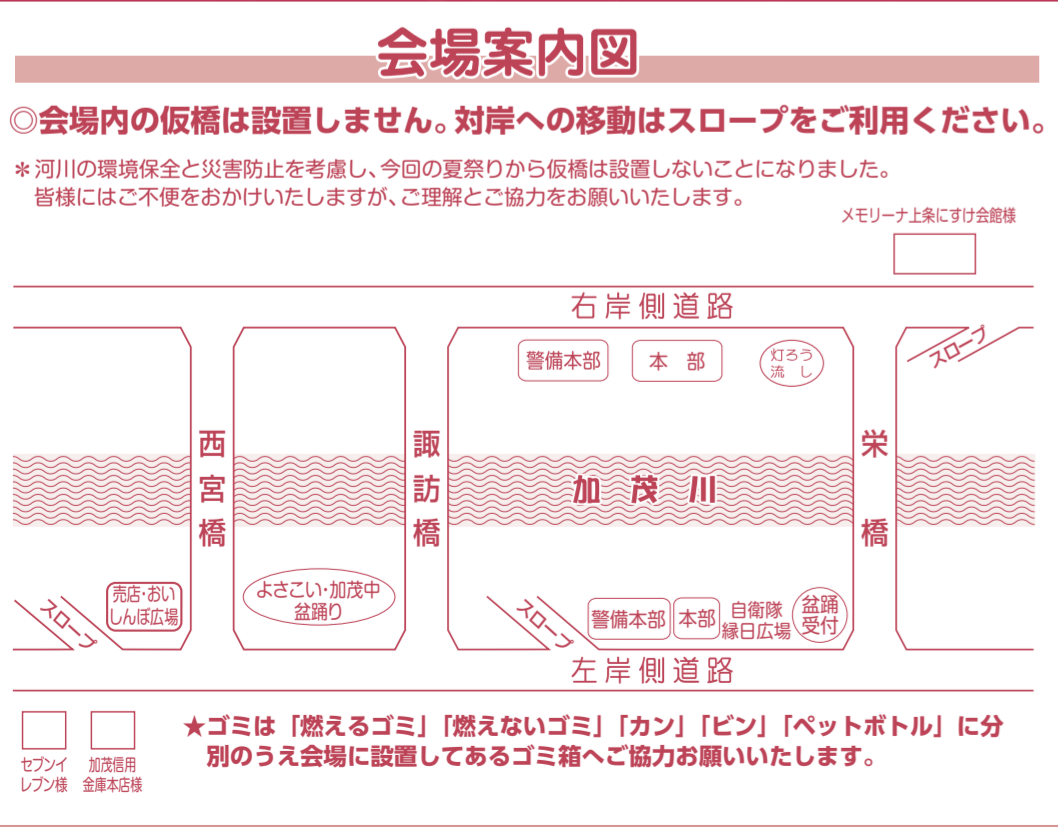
会場案内図

◎会場内の仮橋は設置しません。対岸への移動はスロープをご利用ください。

＊河川の環境保全と災害防止を考慮し、今回の夏祭りから仮橋は設置しないことになりました。
皆様にはご不便をおかけいたしますが、ご理解とご協力をお願いいたします。

メモリーナ上条にすけ会館様

右岸側道路

スロープ

警備本部　本部　灯ろう流し

西宮橋　諏訪橋　加茂川　栄橋

売店・おいしんぼ広場　よさこい・加茂中盆踊り

スロープ　スロープ

警備本部　本部　自衛隊縁日広場　盆踊受付

左岸側道路

セブンイレブン様　加茂信用金庫本店様

★ゴミは「燃えるゴミ」「燃えないゴミ」「カン」「ビン」「ペットボトル」に分別のうえ会場に設置してあるゴミ箱へご協力お願いいたします。